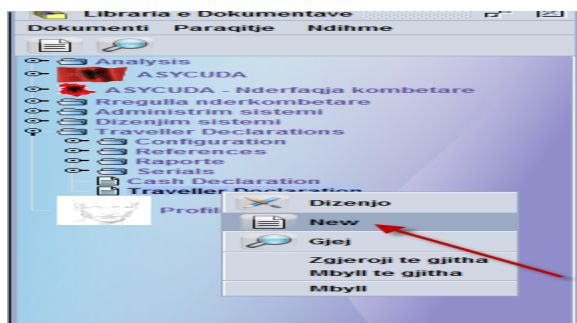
Libraria e Dokumentave

Dokumenti Paraqitje Ndihme

Analysis
ASYCUDA
ASYCUDA - Nderfaqja kombetare
Rregulla nderkombetare
Administrim sistemi
Dizenjim sistemi
Traveller Declarations
Configuration
References
Raporte
Serials
Cash Declaration
Traveller Declaration
Profil

Dizenjo
New
Gjej
Zgjeroji te gjitha
Mbyll te gjitha
Mbyll